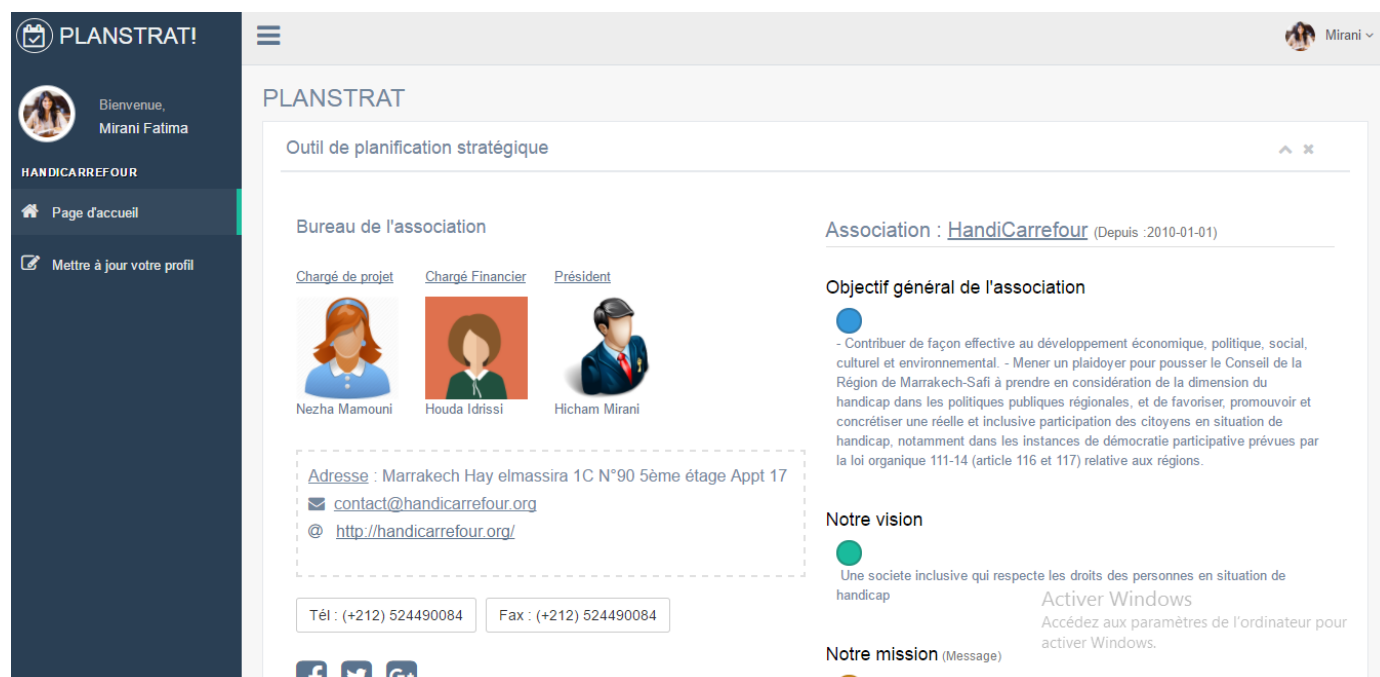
PLANSTRAT!

Mirani

Bienvenue,
Mirani Fatima

HANDICARREFOUR

Page d'accueil

Mettre à jour votre profil

PLANSTRAT

Outil de planification stratégique

Bureau de l'association

Chargé de projet
Nezha Mamouni

Chargé Financier
Houda Idrissi

Président
Hicham Mirani

Adresse : Marrakech Hay elmassira 1C N°90 5ème étage Appt 17
contact@handicarrefour.org
@ http://handicarrefour.org/

Tél : (+212) 524490084
Fax : (+212) 524490084

Association : HandiCarrefour (Depuis :2010-01-01)

Objectif général de l'association

- Contribuer de façon effective au développement économique, politique, social, culturel et environnemental. - Mener un plaidoyer pour pousser le Conseil de la Région de Marrakech-Safi à prendre en considération de la dimension du handicap dans les politiques publiques régionales, et de favoriser, promouvoir et concrétiser une réelle et inclusive participation des citoyens en situation de handicap, notamment dans les instances de démocratie participative prévues par la loi organique 111-14 (article 116 et 117) relative aux régions.

Notre vision

Une societe inclusive qui respecte les droits des personnes en situation de handicap

Activer Windows
Accédez aux paramètres de l'ordinateur pour activer Windows.

Notre mission (Message)